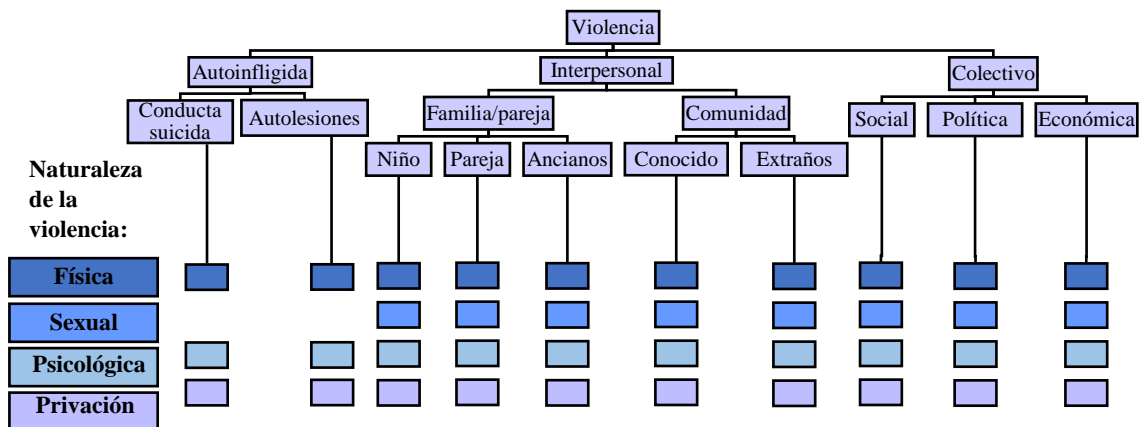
Violencia

Autoinfligida
Interpersonal
Colectivo

Conducta suicida
Autolesiones
Familia/pareja
Comunidad
Social
Política
Económica

Niño
Pareja
Ancianos
Conocido
Extraños

Naturaleza de la violencia:

Física
Sexual
Psicológica
Privación